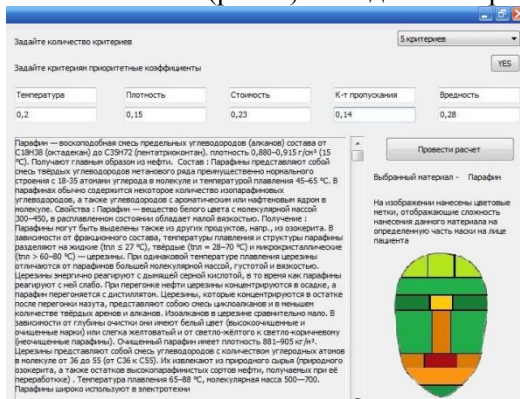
Задайте количество критериев

5 критериев

Задайте критериям приоритетные коэффициенты

YES

| Температура | Плотность | Стоимость | К-т пропускания | Вредность |
|---|---|---|---|---|
| 0,2 | 0,15 | 0,23 | 0,14 | 0,28 |

Парафин — воскообразная смесь предельных углеводородов (алканов) состава от С18Н38 (октадекан) до С35Н72 (пентатриоконтан), плотность 0,880–0,915 г/см³ (15 °С). Получают главным образом из нефти. Состав : Парафины представляют собой смесь твёрдых углеводородов метанового ряда преимущественно нормального строения с 18-35 атомами углерода в молекуле и температурой плавления 45–65 °С. В парафинах обычно содержится некоторое количество изопарафиновых углеводородов, а также углеводородов с ароматическим или нафтеновым ядром в молекуле. Свойства : Парафин — вещество белого цвета с молекулярной массой 300—450, в расплавленном состоянии обладает малой вязкостью. Получение : Парафины могут быть выделены также из других продуктов, напр., из озокерита. В зависимости от фракционного состава, температуры плавления и структуры парафины разделяют на жидкие (tпл ≤ 27 °С), твёрдые (tпл = 28–70 °С) и микрокристаллические (tпл > 60–80 °С) — церезины. При одинаковой температуре плавления церезины отличаются от парафинов большей молекулярной массой, густотой и вязкостью. Церезины энергично реагируют с дымящей серной кислотой, в то время как парафины реагируют с ней слабо. При перегонке нефти церезины концентрируются в осадке, а парафин перегоняется с дистиллятом. Церезины, которые концентрируются в остатке после перегонки мазута, представляют собой смесь циклоалканов и в меньшем количестве твёрдых аренов и алканов. Изоалканов в церезине сравнительно мало. В зависимости от глубины очистки они имеют белый цвет (высокоочищенные и очищенные марки) или слегка желтоватый и от светло-жёлтого к светло-коричневому (неочищенные парафины). Очищенный парафин имеет плотность 881–905 кг/м³. Церезины представляют собой смесь углеводородов с количеством углеродных атомов в молекуле от 36 до 55 (от С36 к С55). Их извлекают из природного сырья (природного озокерита, а также остатков высокопарафинистых сортов нефти, получаемых при её переработке) . Температура плавления 65–88 °С, молекулярная масса 500—700. Парафины широко используют в электротехни

Провести расчет

Выбранный материал - Парафин

На изображении нанесены цветовые метки, отображающие сложность нанесения данного материала на определенную часть маски на лице пациента